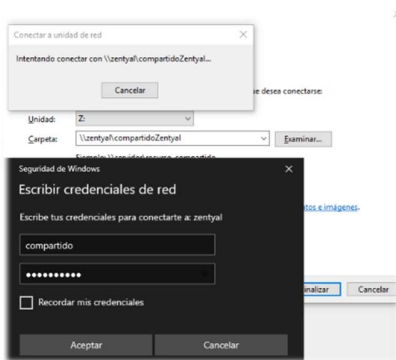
Conectar a unidad de red

Intentando conectar con \\zentyal\compartidoZentyal...

Cancelar

se desea conectarse:

Unidad: Z:

Carpeta: \\zentyal\compartidoZentyal

Examinar...

Seguridad de Windows

Escribir credenciales de red

Escribe tus credenciales para conectarte a: zentyal

compartido

••••••••••

Recordar mis credenciales

Aceptar

Cancelar

ntos e imágenes.

inalizar

Cancelar